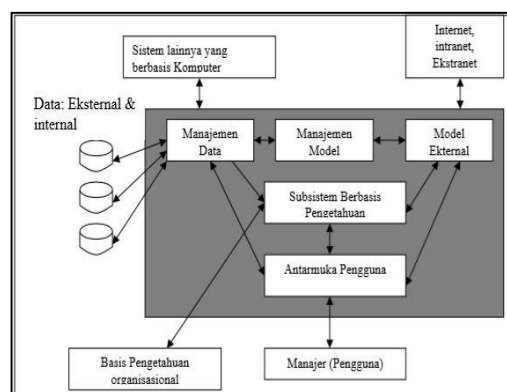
Sistem lainnya yang berbasis Komputer

Internet, intranet, Ekstranet

Data: Eksternal & internal

Manajemen Data

Manajemen Model

Model Ekternal

Subsistem Berbasis Pengetahuan

Antarmuka Pengguna

Basis Pengetahuan organisasional

Manajer (Pengguna)